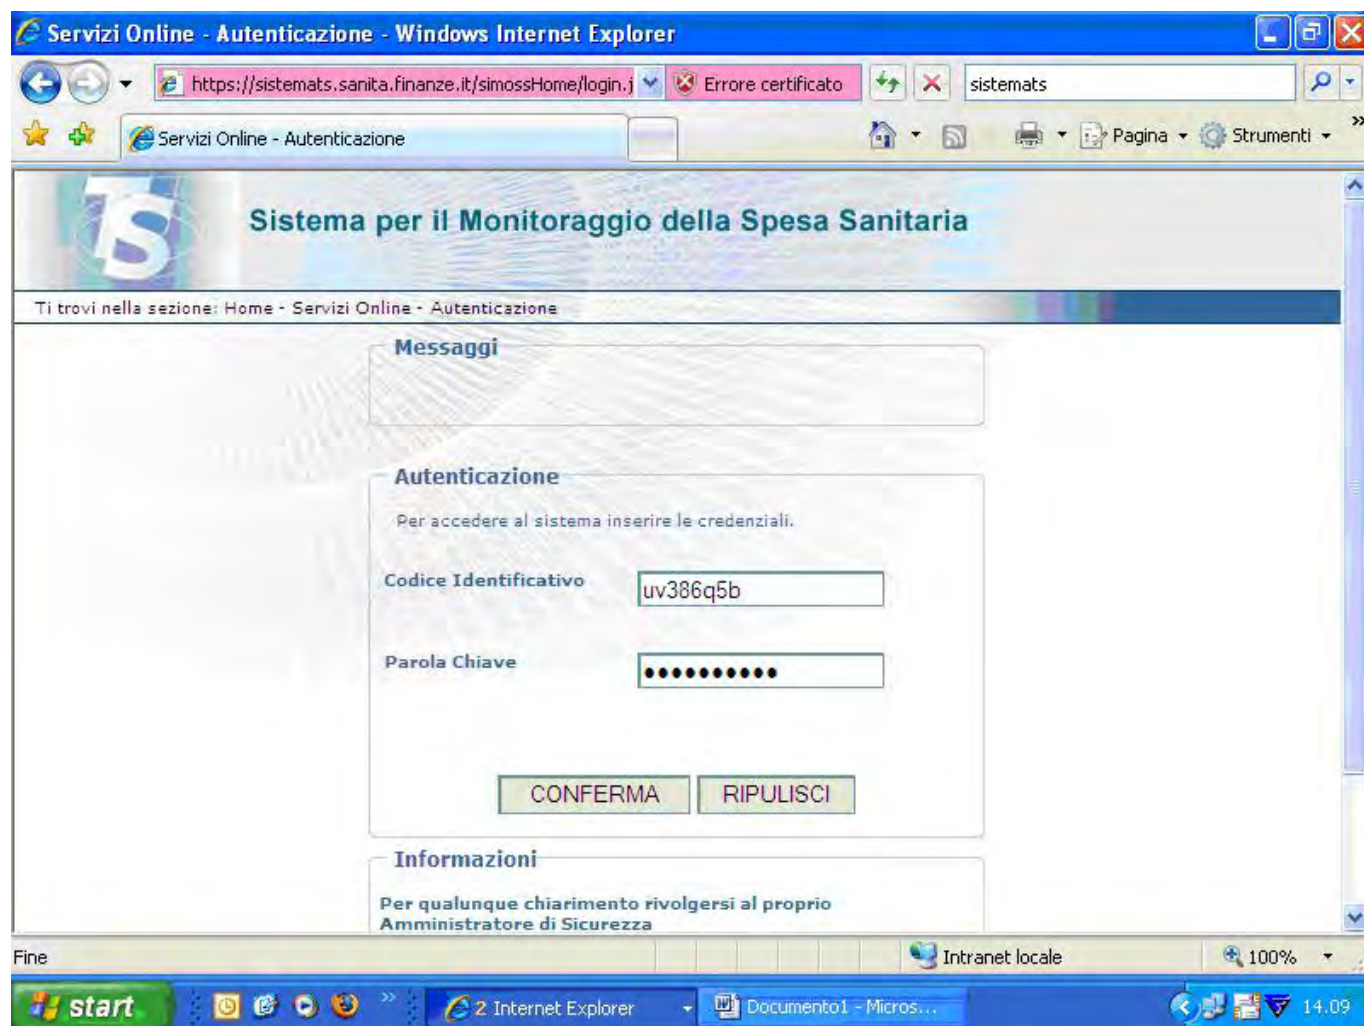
Servizi Online - Autenticazione - Windows Internet Explorer

https://sistemats.sanita.finanze.it/simossHome/login.j

Errore certificato

sistemats

Servizi Online - Autenticazione

Pagina

Strumenti

Sistema per il Monitoraggio della Spesa Sanitaria

Ti trovi nella sezione: Home - Servizi Online - Autenticazione

Messaggi

Autenticazione

Per accedere al sistema inserire le credenziali.

Codice Identificativo uv386q5b

Parola Chiave ••••••••••

CONFERMA RIPULISCI

Informazioni

Per qualunque chiarimento rivolgersi al proprio Amministratore di Sicurezza

Fine

Intranet locale

100%

start

2 Internet Explorer

Documento1 - Micros...

14.09